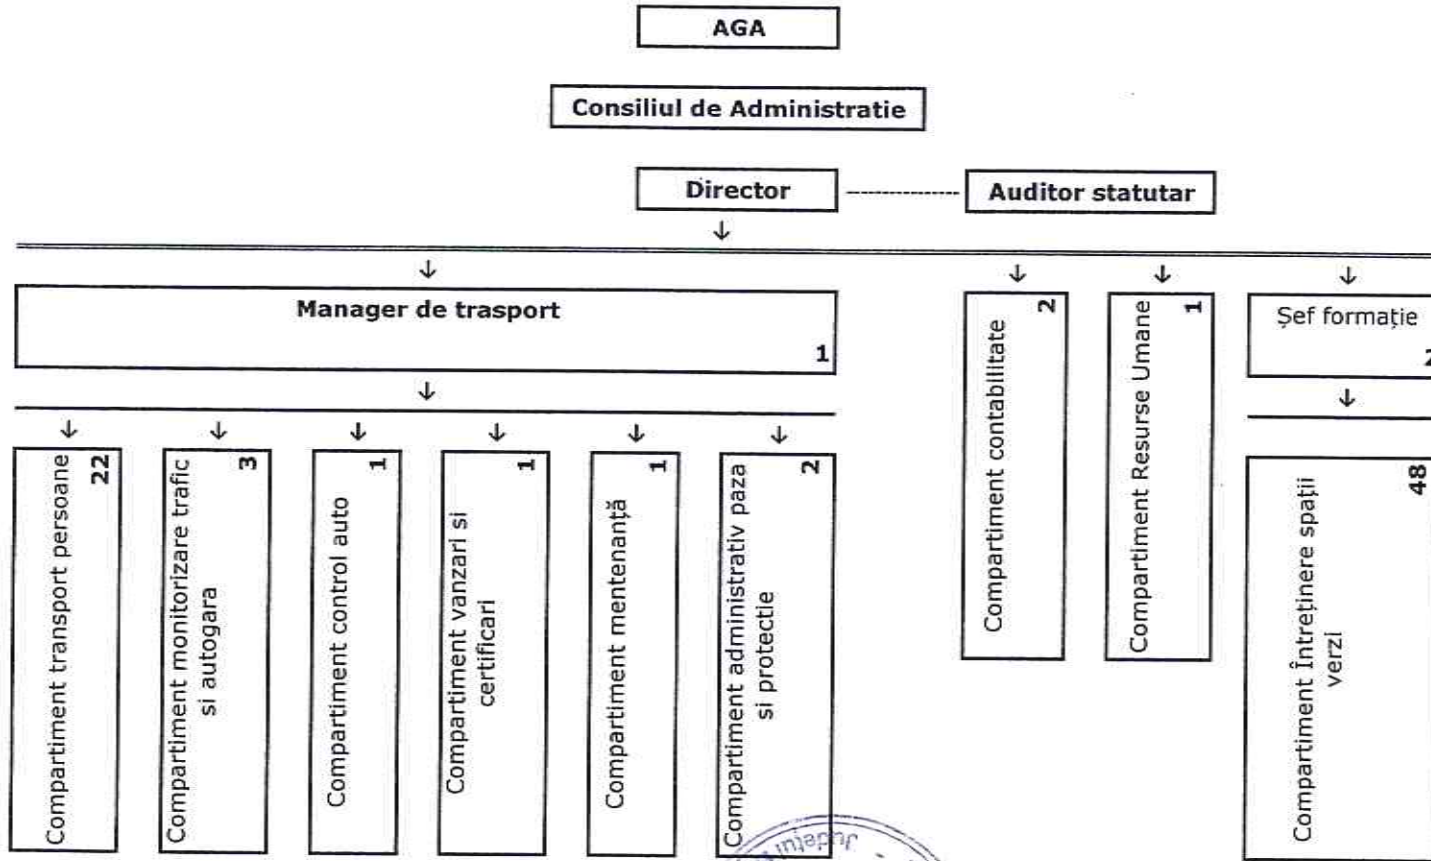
AGA

Consiliul de Administratie

Director

Auditor statutar

Manager de trasport
1

Compartiment contabilitate
2

Compartiment Resurse Umane
1

Şef formaţie
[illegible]

Compartiment transport persoane
22

Compartiment monitorizare trafic si autogara
3

Compartiment control auto
1

Compartiment vanzari si certificari
1

Compartiment mentenanţă
1

Compartiment administrativ paza si protectie
2

Compartiment întreţinere spaţii verzi
48

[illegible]